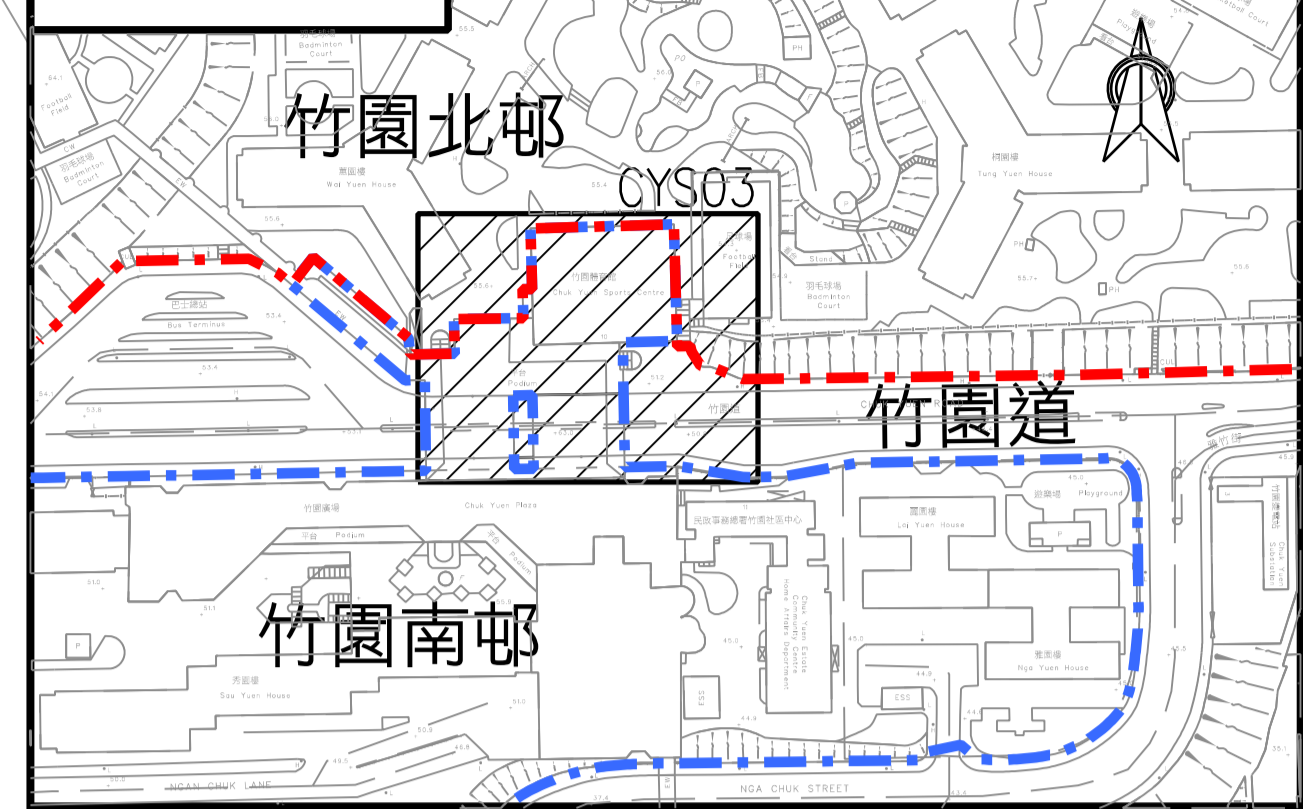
竹園北邨

CYS03

竹園道

竹園南邨

羽毛球場
Badminton Court

Football Field

羽毛球場
Badminton Court

華園樓
Wai Yuen House

巴士總站
Bus Terminus

竹園體育館
Chuk Yuen Sports Centre

平台
Podium

足球場
Football Field

羽毛球場
Badminton Court

桐園樓
Tung Yuen House

遊樂場
Playground

竹園廣場
Chuk Yuen Plaza

平台 Podium

民政事務總署竹園社區中心

Chuk Yuen Estate Community Centre Home Affairs Department

麗園樓
Lai Yuen House

遊樂場
Playground

竹園變電站
Chuk Yuen Substation

雅園樓
Nga Yuen House

秀園樓
Sau Yuen House

NGAN CHUK LANE

NGA CHUK STREET

雅竹街

竹園道